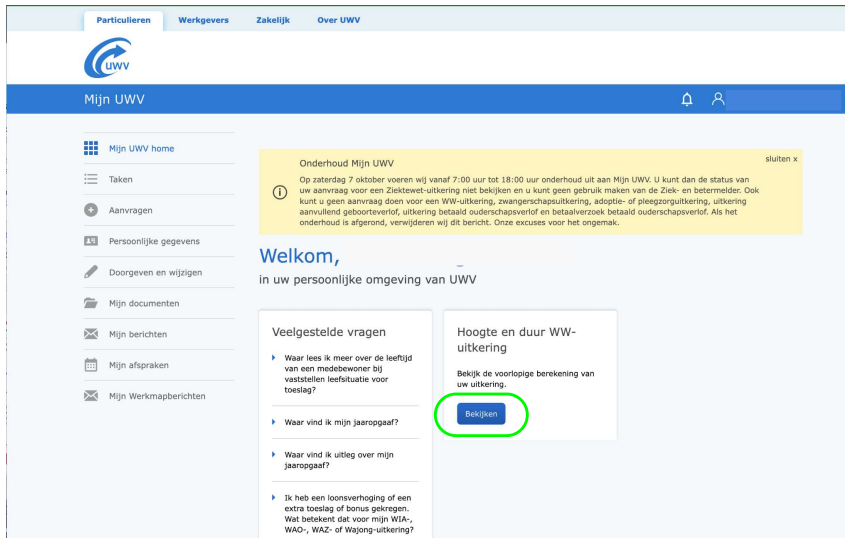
Particulieren Werkgevers Zakelijk Over UWV

UWV

Mijn UWV

Mijn UWV home

Taken

Aanvragen

Persoonlijke gegevens

Doorgeven en wijzigen

Mijn documenten

Mijn berichten

Mijn afspraken

Mijn Werkmapberichten

Onderhoud Mijn UWV

sluiten x

Op zaterdag 7 oktober voeren wij vanaf 7:00 uur tot 18:00 uur onderhoud uit aan Mijn UWV. U kunt dan de status van uw aanvraag voor een Ziektewet-uitkering niet bekijken en u kunt geen gebruik maken van de Ziek- en betermelder. Ook kunt u geen aanvraag doen voor een WW-uitkering, zwangerschapsuitkering, adoptie- of pleegzorguitkering, uitkering aanvullend geboorteverlof, uitkering betaald ouderschapsverlof en betaalverzoek betaald ouderschapsverlof. Als het onderhoud is afgerond, verwijderen wij dit bericht. Onze excuses voor het ongemak.

Welkom,

in uw persoonlijke omgeving van UWV

Veelgestelde vragen

Waar lees ik meer over de leeftijd van een medebewoner bij vaststellen leefsituatie voor toeslag?

Waar vind ik mijn jaaropgaaf?

Waar vind ik uitleg over mijn jaaropgaaf?

Ik heb een loonsverhoging of een extra toeslag of bonus gekregen. Wat betekent dat voor mijn WIA-, WAO-, WAZ- of Wajong-uitkering?

Hoogte en duur WW-uitkering

Bekijk de voorlopige berekening van uw uitkering.

Bekijken